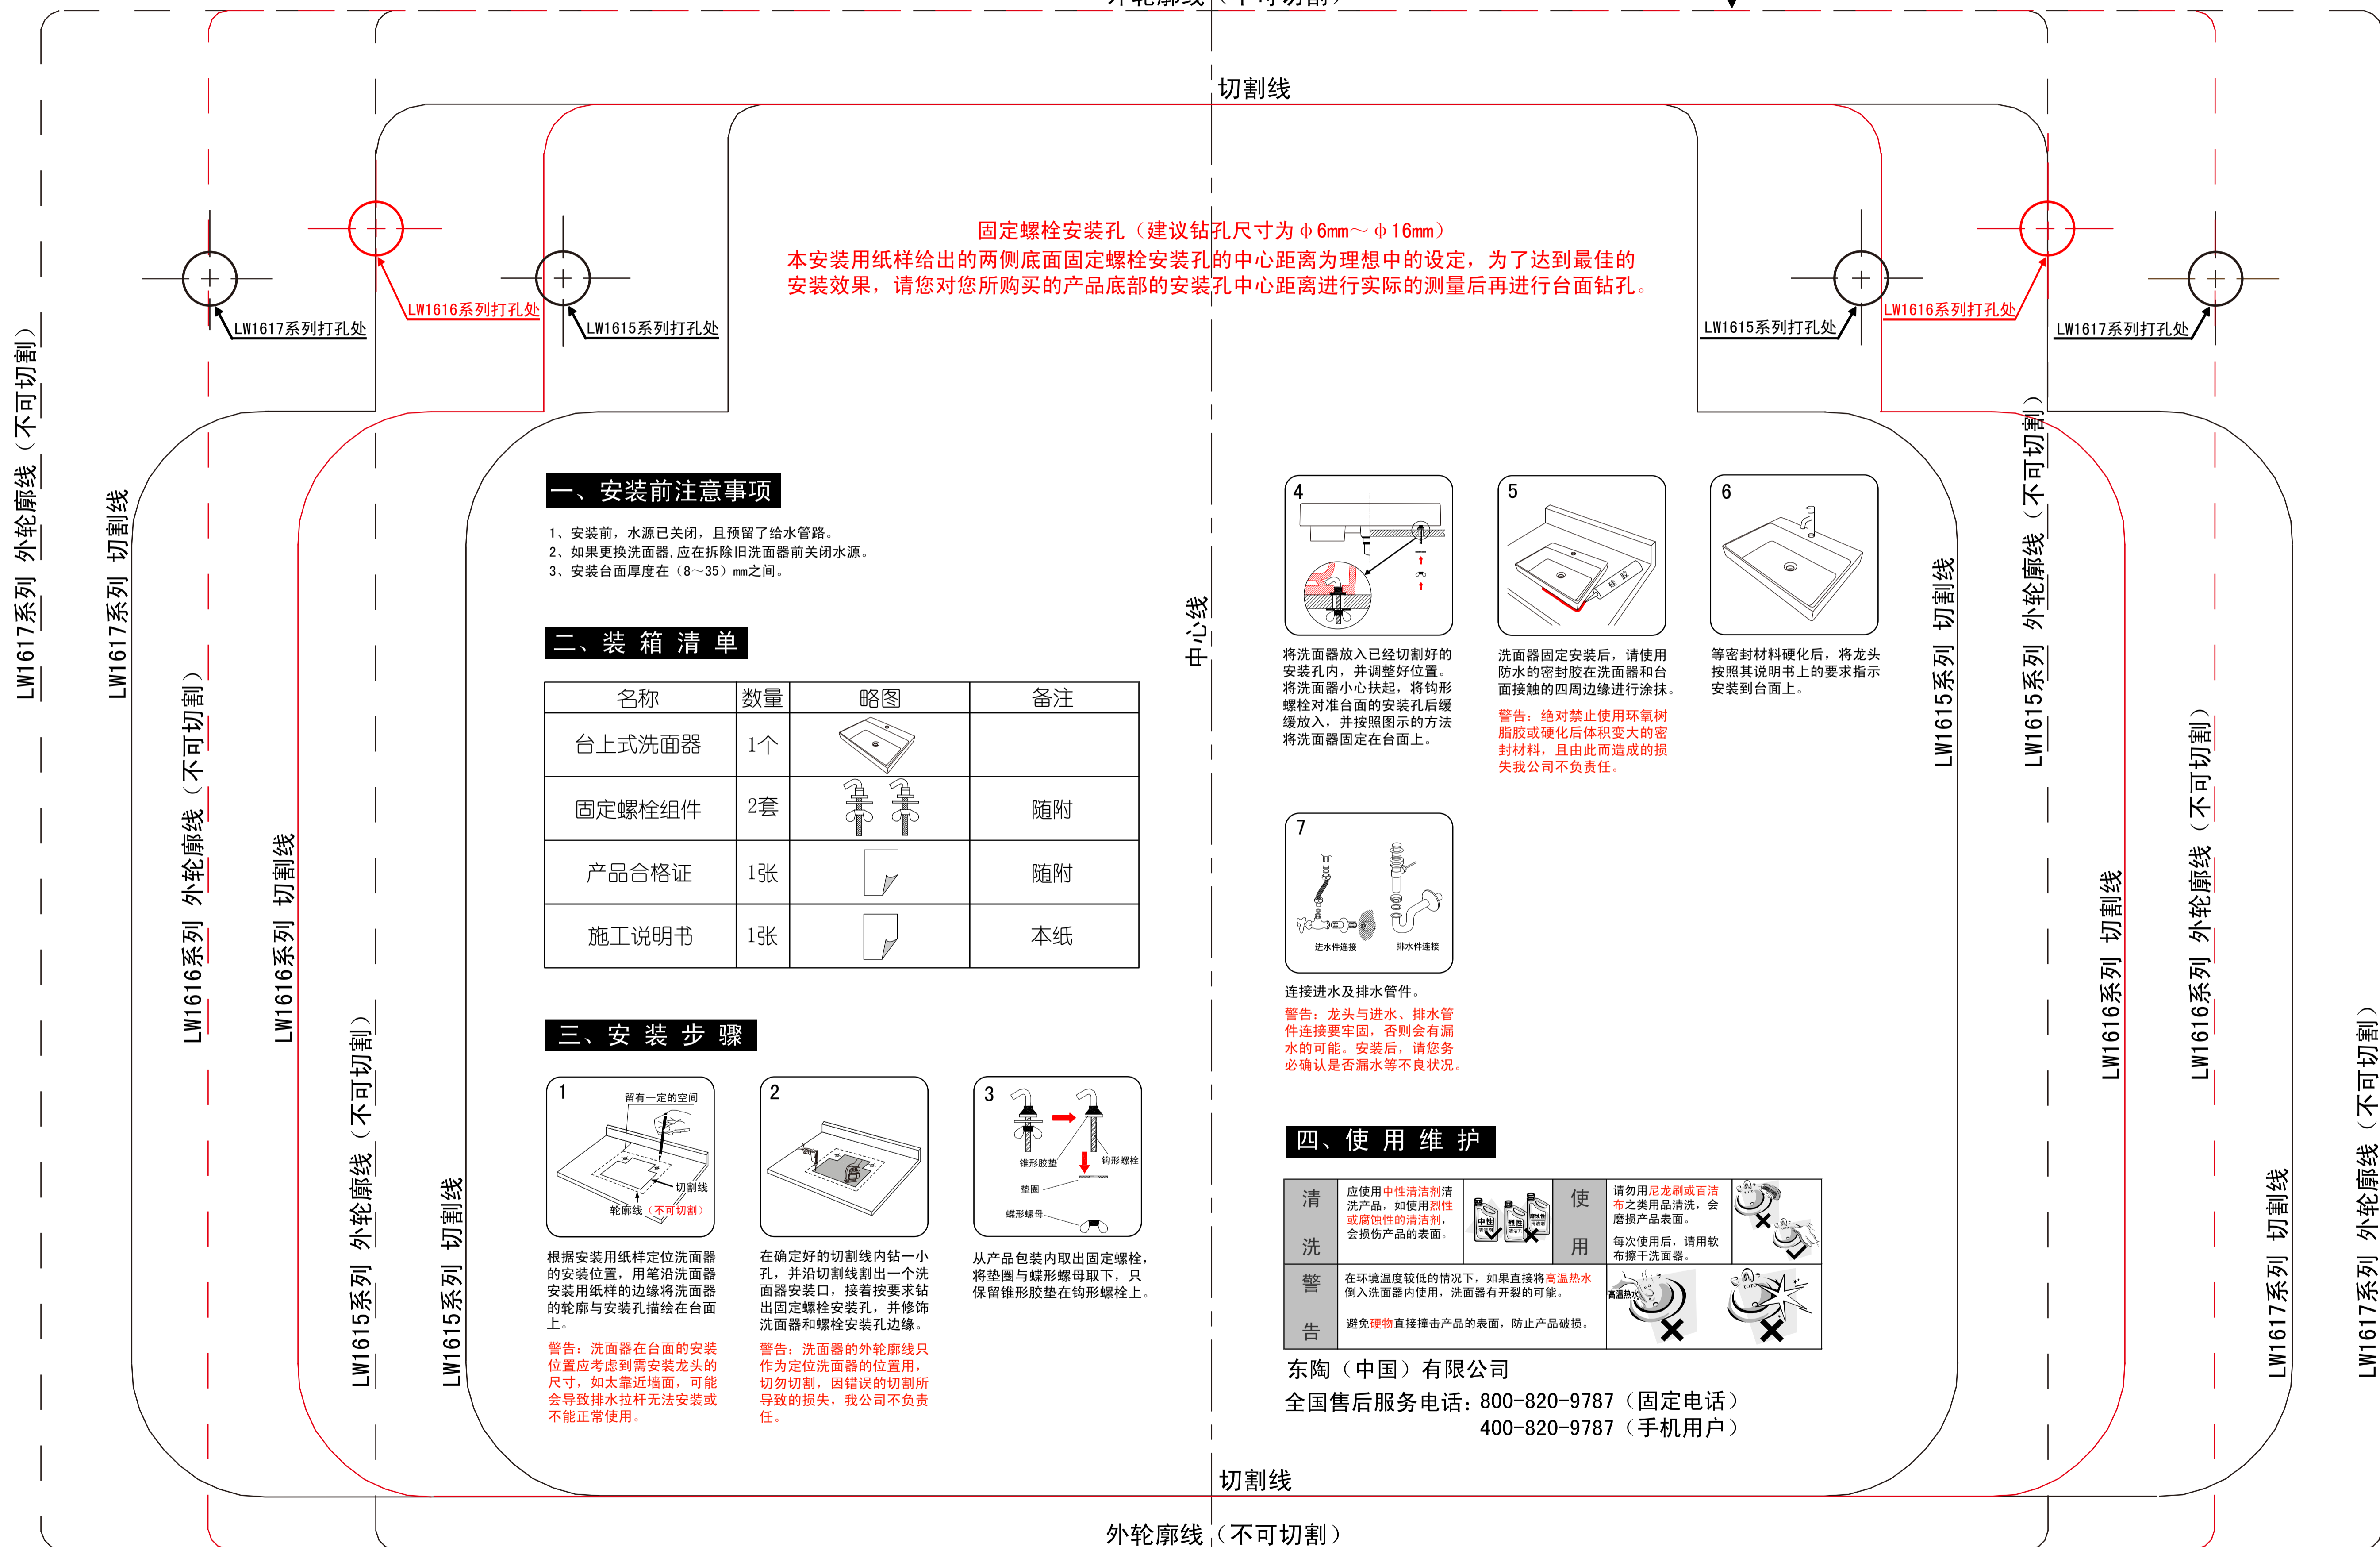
外轮廓线（不可切割）

切割线

固定螺栓安装孔（建议钻孔尺寸为 φ6mm～φ16mm）
本安装用纸样给出的两侧底面固定螺栓安装孔的中心距离为理想中的设定，为了达到最佳的安装效果，请您对您所购买的产品底部的安装孔中心距离进行实际的测量后再进行台面钻孔。

LW1617系列打孔处
LW1616系列打孔处
LW1615系列打孔处
LW1615系列打孔处
LW1616系列打孔处
LW1617系列打孔处

LW1617系列 外轮廓线（不可切割）
LW1617系列 切割线
LW1616系列 外轮廓线（不可切割）
LW1616系列 切割线
LW1615系列 外轮廓线（不可切割）
LW1615系列 切割线

一、安装前注意事项

1、安装前，水源已关闭，且预留了给水管路。
2、如果更换洗面器，应在拆除旧洗面器前关闭水源。
3、安装台面厚度在（8～35）mm之间。

二、装 箱 清 单

| 名称 | 数量 | 略图 | 备注 |
|---|---|---|---|
| 台上式洗面器 | 1个 | | |
| 固定螺栓组件 | 2套 | | 随附 |
| 产品合格证 | 1张 | | 随附 |
| 施工说明书 | 1张 | | 本纸 |

三、安 装 步 骤

1
留有一定的空间
切割线
轮廓线（不可切割）

根据安装用纸样定位洗面器的安装位置，用笔沿洗面器安装用纸样的边缘将洗面器的轮廓与安装孔描绘在台面上。
警告：洗面器在台面的安装位置应考虑到需安装龙头的尺寸，如太靠近墙面，可能会导致排水拉杆无法安装或不能正常使用。

2
在确定好的切割线内钻一小孔，并沿切割线割出一个洗面器安装口，接着按要求钻出固定螺栓安装孔，并修饰洗面器和螺栓安装孔边缘。
警告：洗面器的外轮廓线只作为定位洗面器的位置用，切勿切割，因错误的切割所导致的损失，我公司不负责任。

3
锥形胶垫
钩形螺栓
垫圈
蝶形螺母
从产品包装内取出固定螺栓，将垫圈与蝶形螺母取下，只保留锥形胶垫在钩形螺栓上。

中心线

4
将洗面器放入已经切割好的安装孔内，并调整好位置。将洗面器小心扶起，将钩形螺栓对准台面的安装孔后缓缓放入，并按照图示的方法将洗面器固定在台面上。

5
洗面器固定安装后，请使用防水的密封胶在洗面器和台面接触的四周边缘进行涂抹。
警告：绝对禁止使用环氧树脂胶或硬化后体积变大的密封材料，且由此而造成的损失我公司不负责任。

6
等密封材料硬化后，将龙头按照其说明书上的要求指示安装到台面上。

7
进水件连接
排水件连接
连接进水及排水管件。
警告：龙头与进水、排水管件连接要牢固，否则会有漏水的可能。安装后，请您务必确认是否漏水等不良状况。

四、使 用 维 护

| 清洗 | 应使用中性清洁剂清洗产品，如使用烈性或腐蚀性的清洁剂，会损伤产品的表面。 | 中性 烈性 | 使用 | 请勿用尼龙刷或百洁布之类用品清洗，会磨损产品表面。每次使用后，请用软布擦干洗面器。 | |
|---|---|---|---|---|---|
| 警告 | 在环境温度较低的情况下，如果直接将高温热水倒入洗面器内使用，洗面器有开裂的可能。避免硬物直接撞击产品的表面，防止产品破损。 | 高温热水 | | | |

东陶（中国）有限公司
全国售后服务电话：800-820-9787（固定电话）
400-820-9787（手机用户）

切割线
外轮廓线（不可切割）